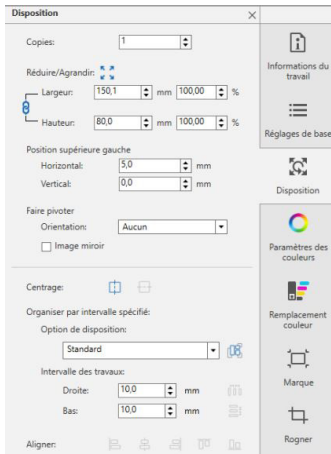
Disposition
×

Copies: 1

Réduire/Agrandir:

Largeur: 150,1 mm 100,00 %

Hauteur: 80,0 mm 100,00 %

Position supérieure gauche

Horizontal: 5,0 mm

Vertical: 0,0 mm

Faire pivoter

Orientation: Aucun

Image miroir

Centrage:

Organiser par intervalle spécifié:

Option de disposition:

Standard

Intervalle des travaux:

Droite: 10,0 mm

Bas: 10,0 mm

Aligner:

Informations du travail

Réglages de base

Disposition

Paramètres des couleurs

Remplacement couleur

Marque

Rogner